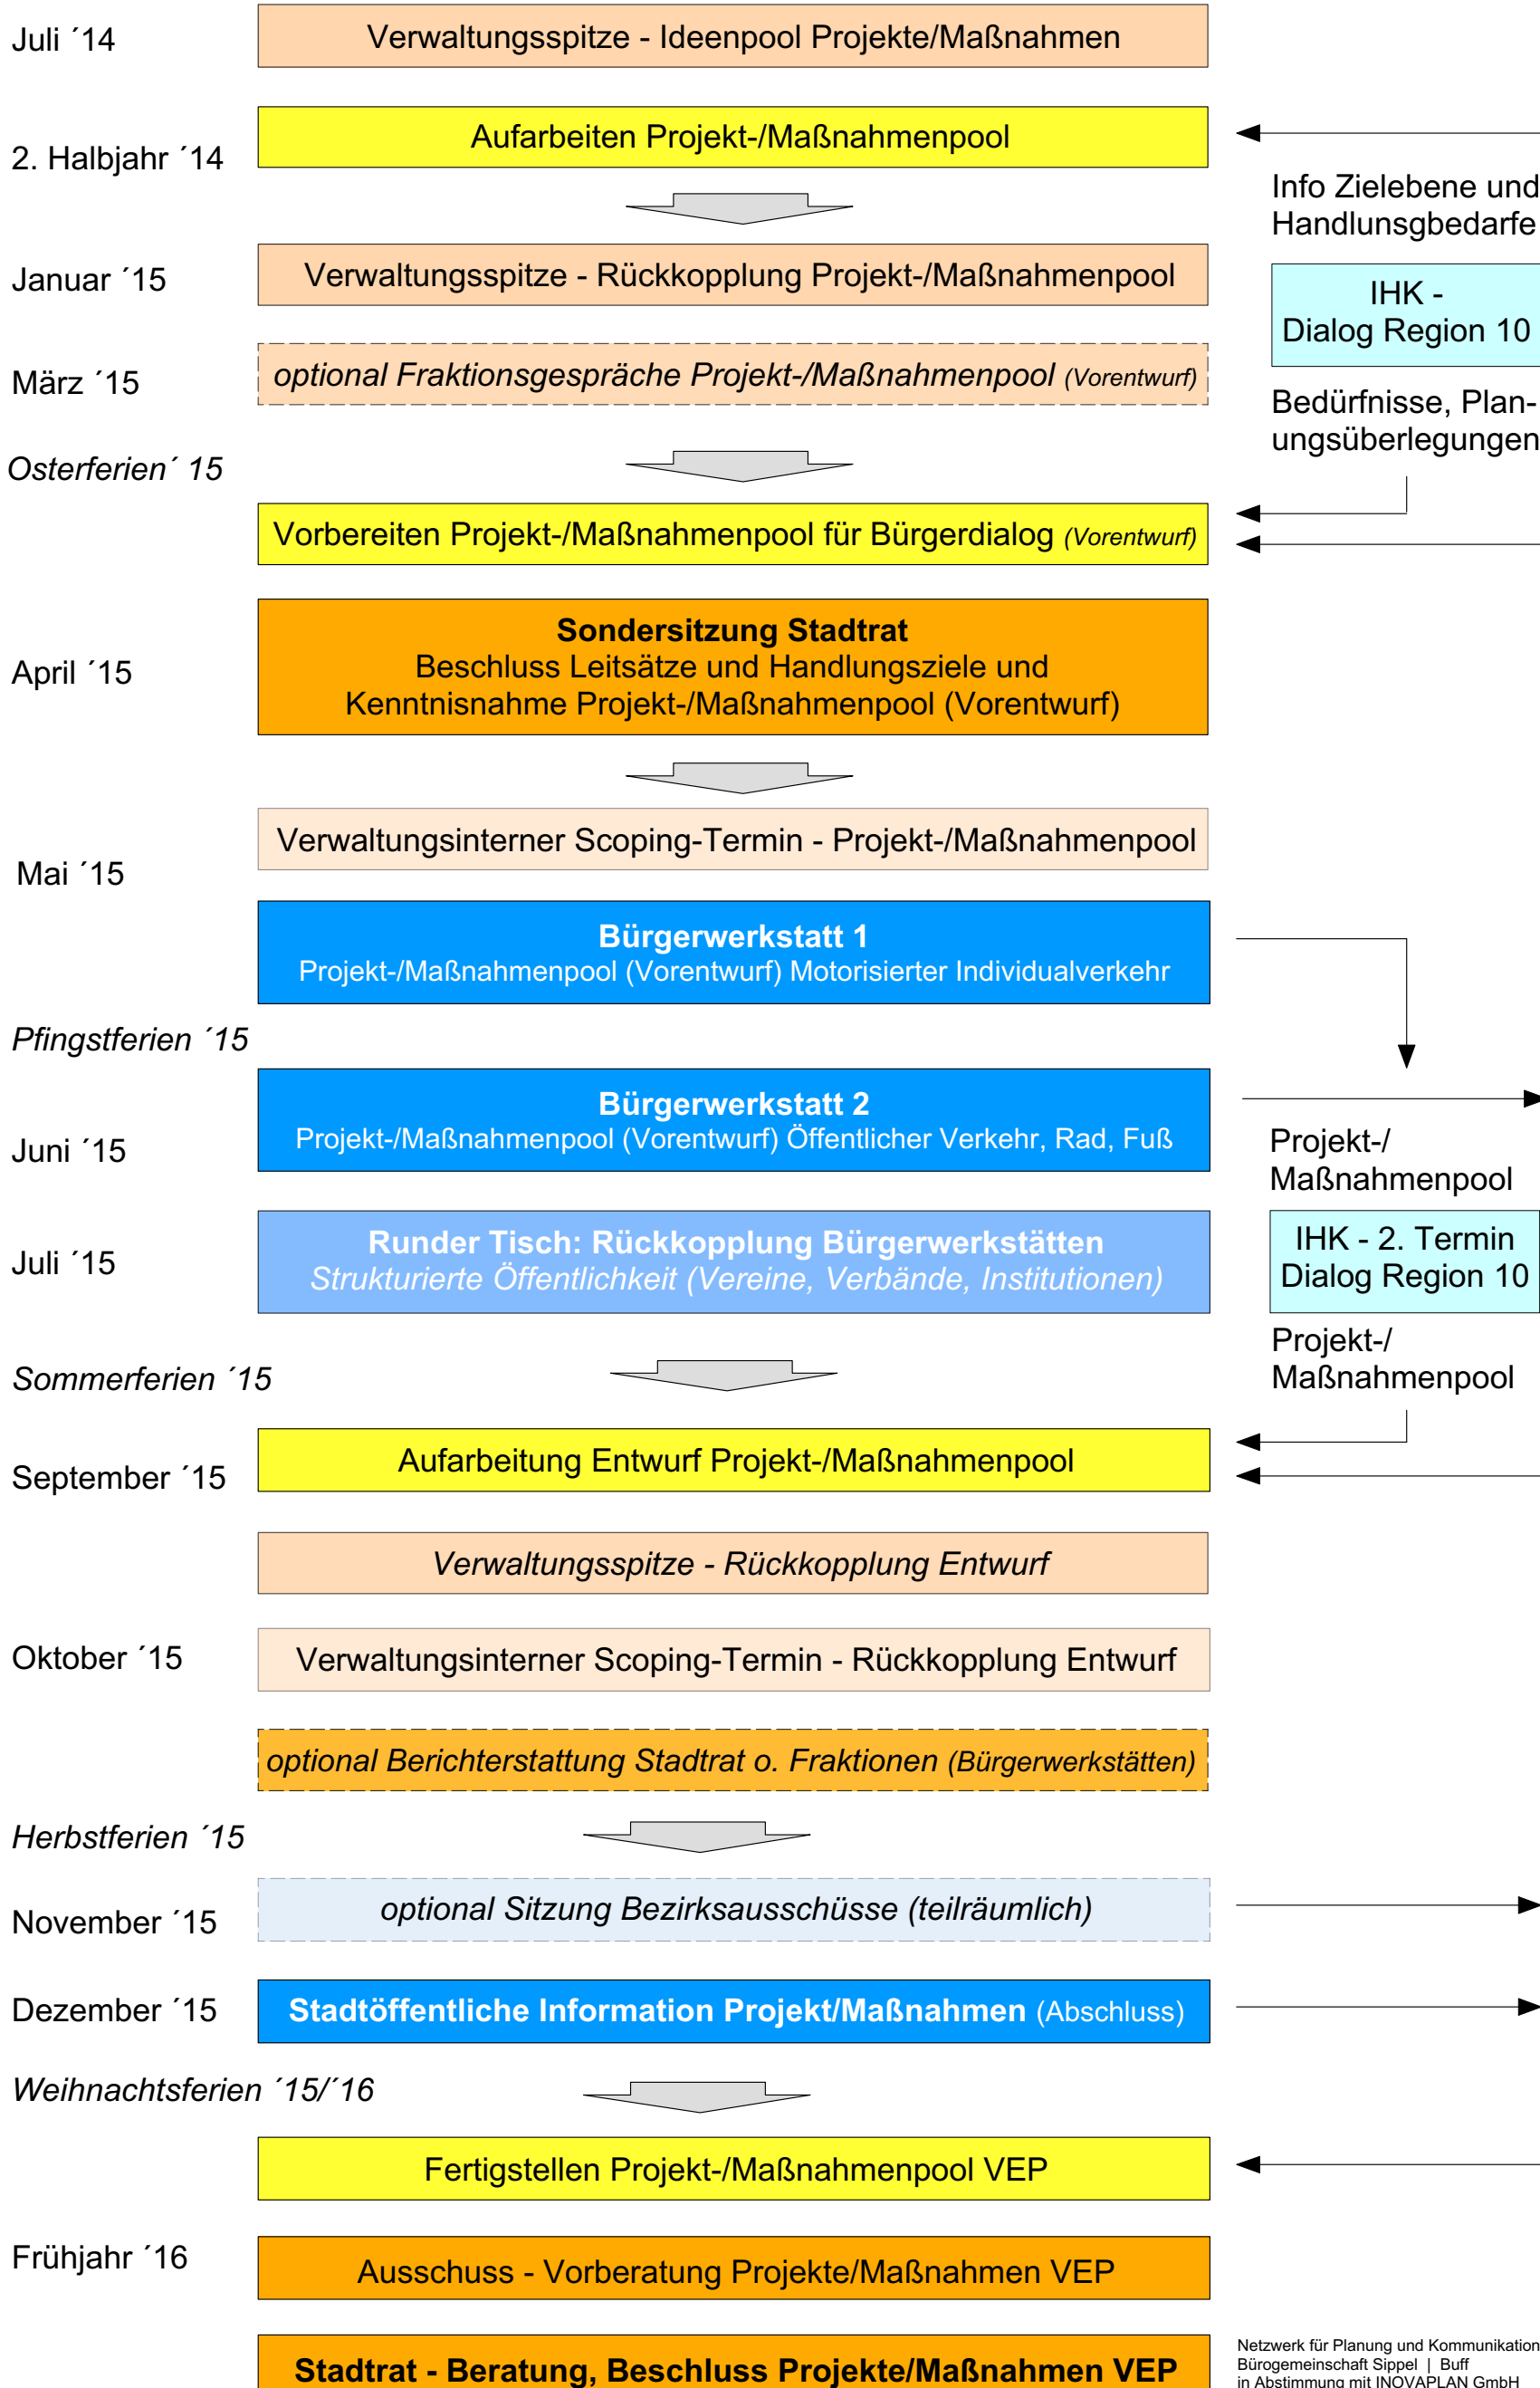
Juli ´14

Verwaltungsspitze - Ideenpool Projekte/Maßnahmen

2. Halbjahr ´14

Aufarbeiten Projekt-/Maßnahmenpool

Info Zielebene und Handlunsgbedarfe

Januar ´15

Verwaltungsspitze - Rückkopplung Projekt-/Maßnahmenpool

IHK - Dialog Region 10

März ´15

optional Fraktionsgespräche Projekt-/Maßnahmenpool (Vorentwurf)

Bedürfnisse, Planungsüberlegungen

Osterferien´ 15

Vorbereiten Projekt-/Maßnahmenpool für Bürgerdialog (Vorentwurf)

April ´15

Sondersitzung Stadtrat
Beschluss Leitsätze und Handlungsziele und Kenntnisnahme Projekt-/Maßnahmenpool (Vorentwurf)

Verwaltungsinterner Scoping-Termin - Projekt-/Maßnahmenpool

Mai ´15

Bürgerwerkstatt 1
Projekt-/Maßnahmenpool (Vorentwurf) Motorisierter Individualverkehr

Pfingstferien ´15

Bürgerwerkstatt 2
Projekt-/Maßnahmenpool (Vorentwurf) Öffentlicher Verkehr, Rad, Fuß

Juni ´15

Projekt-/ Maßnahmenpool

Juli ´15

Runder Tisch: Rückkopplung Bürgerwerkstätten
Strukturierte Öffentlichkeit (Vereine, Verbände, Institutionen)

IHK - 2. Termin Dialog Region 10

Projekt-/ Maßnahmenpool

Sommerferien ´15

September ´15

Aufarbeitung Entwurf Projekt-/Maßnahmenpool

Verwaltungsspitze - Rückkopplung Entwurf

Oktober ´15

Verwaltungsinterner Scoping-Termin - Rückkopplung Entwurf

optional Berichterstattung Stadtrat o. Fraktionen (Bürgerwerkstätten)

Herbstferien ´15

November ´15

optional Sitzung Bezirksausschüsse (teilräumlich)

Dezember ´15

Stadtöffentliche Information Projekt/Maßnahmen (Abschluss)

Weihnachtsferien ´15/´16

Fertigstellen Projekt-/Maßnahmenpool VEP

Frühjahr ´16

Ausschuss - Vorberatung Projekte/Maßnahmen VEP

Stadtrat - Beratung, Beschluss Projekte/Maßnahmen VEP

Netzwerk für Planung und Kommunikation
Bürogemeinschaft Sippel | Buff
in Abstimmung mit INOVAPLAN GmbH